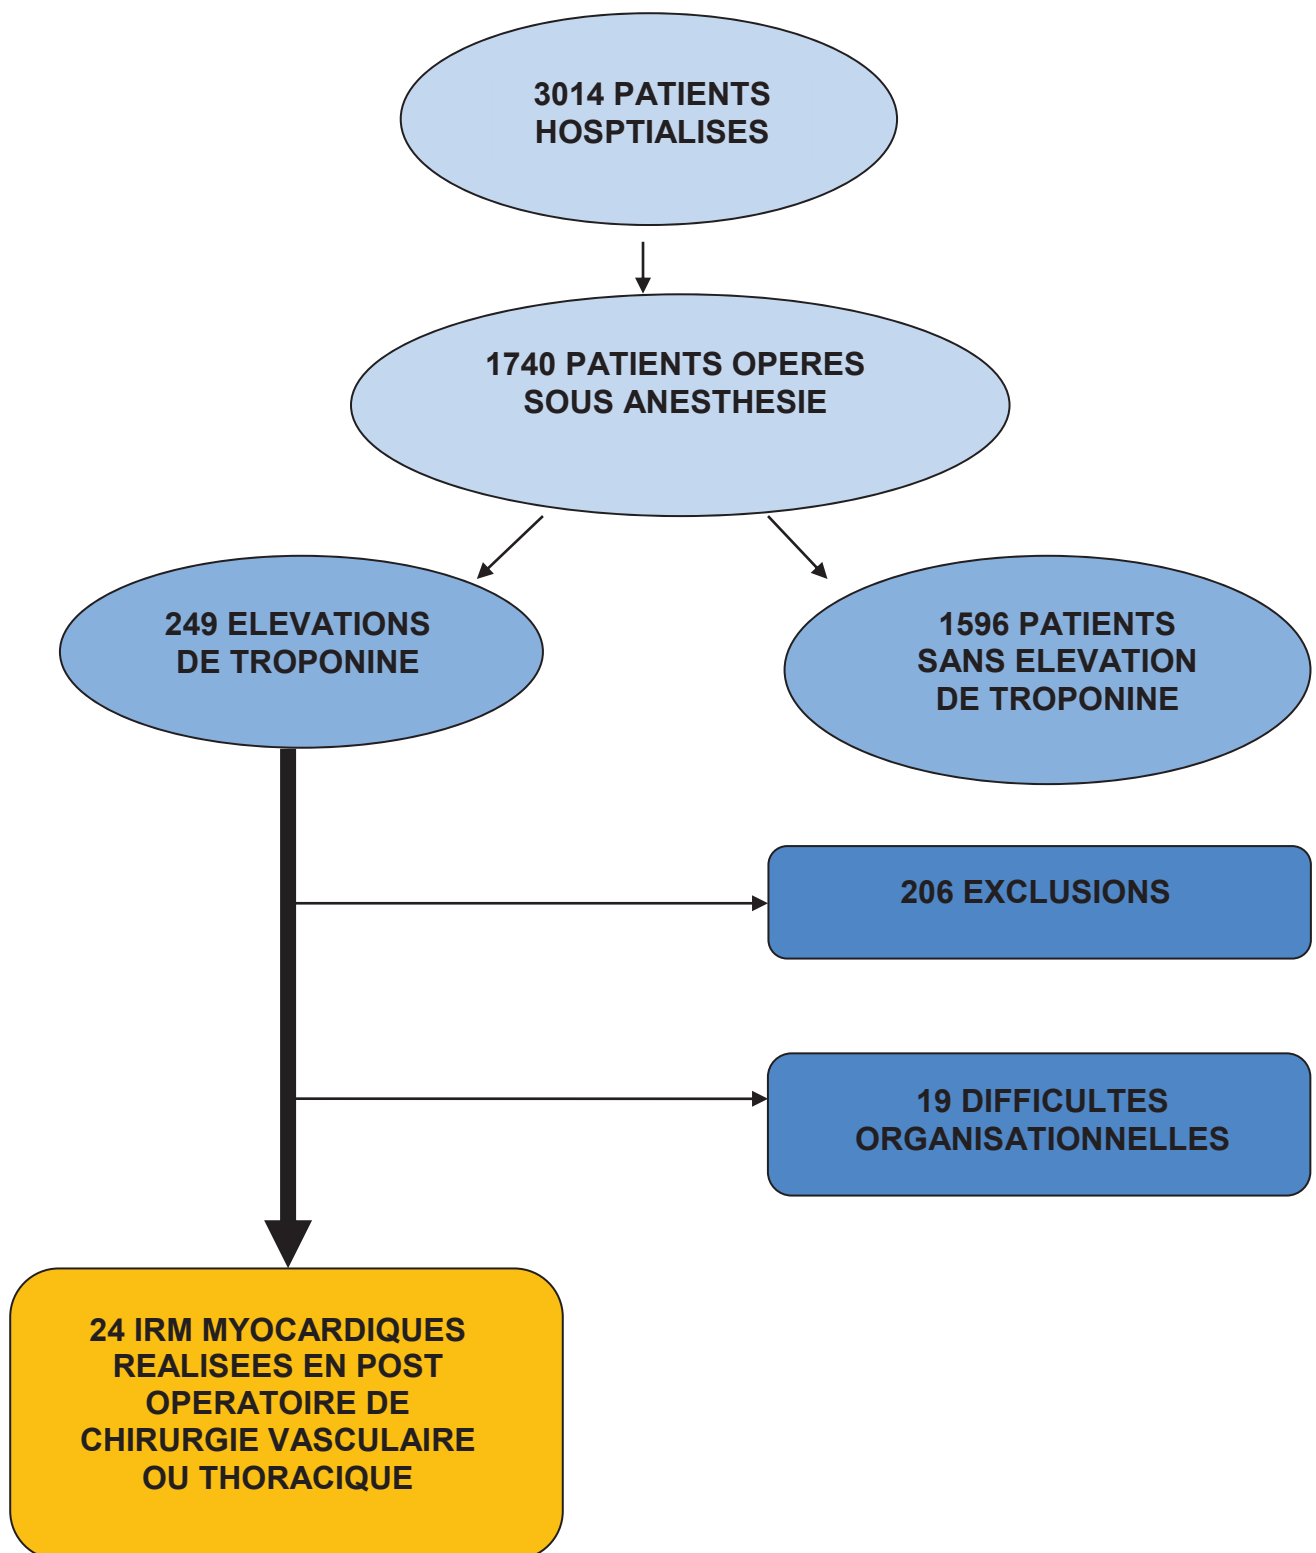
3014 PATIENTS HOSPTIALISES

1740 PATIENTS OPERES SOUS ANESTHESIE

249 ELEVATIONS DE TROPONINE

1596 PATIENTS SANS ELEVATION DE TROPONINE

206 EXCLUSIONS

19 DIFFICULTES ORGANISATIONNELLES

24 IRM MYOCARDIQUES REALISEES EN POST OPERATOIRE DE CHIRURGIE VASCULAIRE OU THORACIQUE